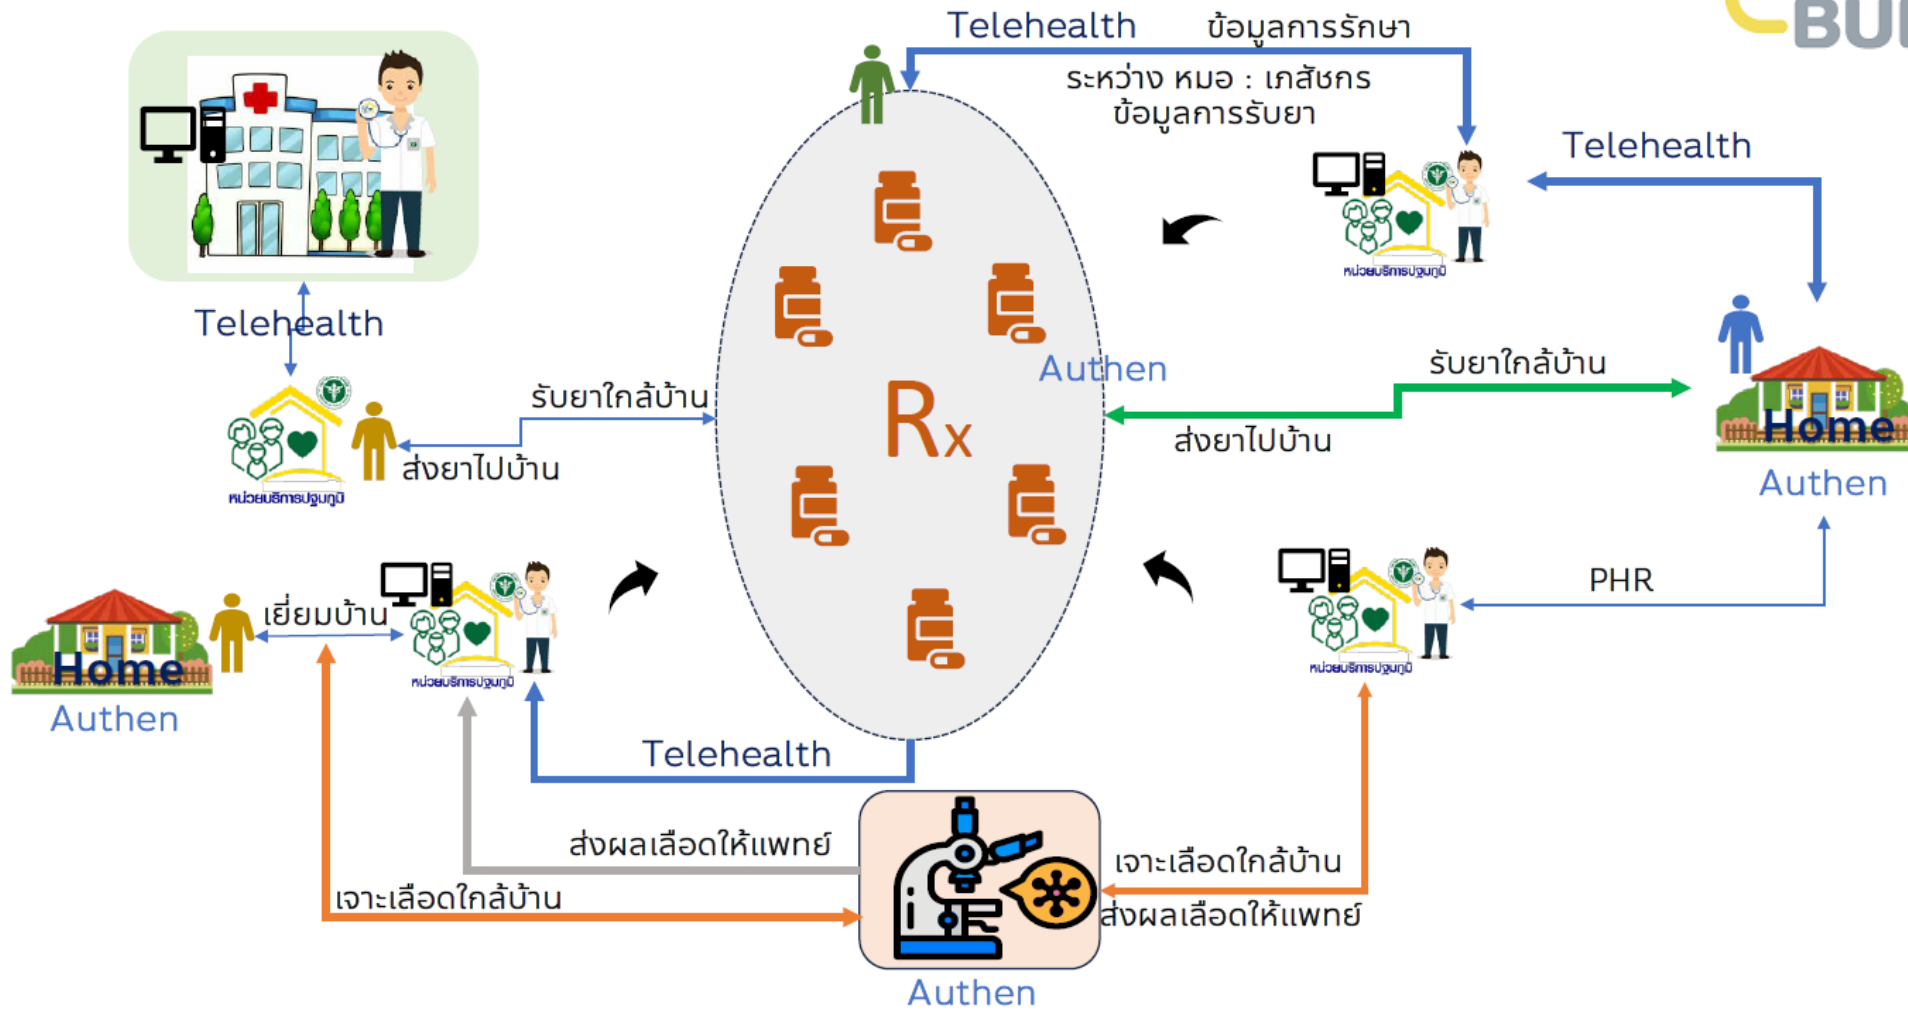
BU

Telehealth ข้อมูลการรักษา

ระหว่าง หมอ : เภสัชกร
ข้อมูลการรับยา

Telehealth

หน่วยบริการปฐมภูมิ

Telehealth

หน่วยบริการปฐมภูมิ

รับยาใกล้บ้าน

ส่งยาไปบ้าน

Rx

Authen

รับยาใกล้บ้าน

ส่งยาไปบ้าน

Home

Authen

PHR

หน่วยบริการปฐมภูมิ

เยี่ยมบ้าน

หน่วยบริการปฐมภูมิ

Home

Authen

Telehealth

ส่งผลเลือดให้แพทย์

เจาะเลือดใกล้บ้าน

เจาะเลือดใกล้บ้าน

ส่งผลเลือดให้แพทย์

Authen